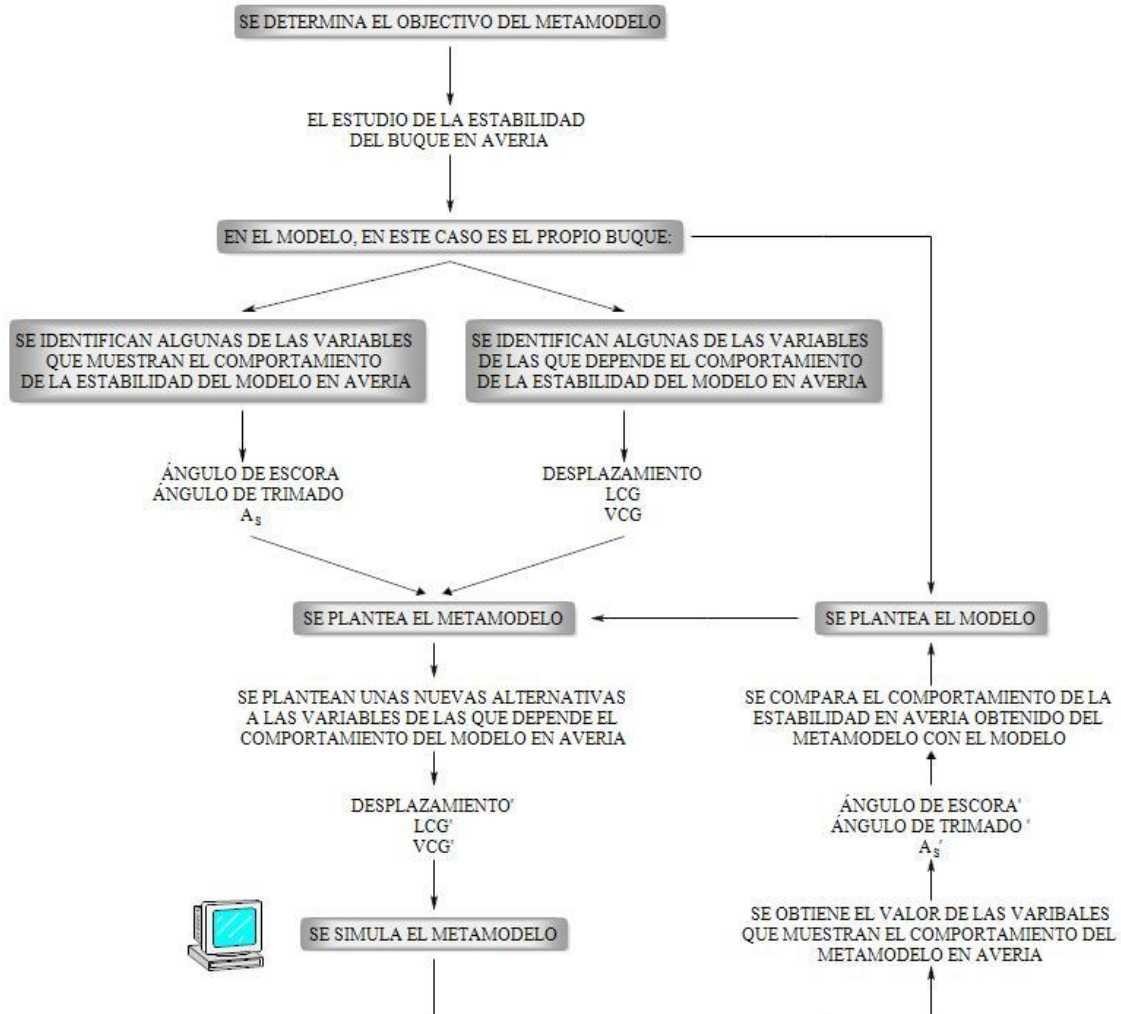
SE DETERMINA EL OBJECTIVO DEL METAMODELO

EL ESTUDIO DE LA ESTABILIDAD DEL BUQUE EN AVERIA

EN EL MODELO, EN ESTE CASO ES EL PROPIO BUQUE:

SE IDENTIFICAN ALGUNAS DE LAS VARIABLES QUE MUESTRAN EL COMPORTAMIENTO DE LA ESTABILIDAD DEL MODELO EN AVERIA

SE IDENTIFICAN ALGUNAS DE LAS VARIABLES DE LAS QUE DEPENDE EL COMPORTAMIENTO DE LA ESTABILIDAD DEL MODELO EN AVERIA

ÁNGULO DE ESCORA
ÁNGULO DE TRIMADO
$A_S$

DESPLAZAMIENTO
LCG
VCG

SE PLANTEA EL METAMODELO

SE PLANTEA EL MODELO

SE PLANTEAN UNAS NUEVAS ALTERNATIVAS A LAS VARIABLES DE LAS QUE DEPENDE EL COMPORTAMIENTO DEL MODELO EN AVERIA

SE COMPARA EL COMPORTAMIENTO DE LA ESTABILIDAD EN AVERIA OBTENIDO DEL METAMODELO CON EL MODELO

DESPLAZAMIENTO'
LCG'
VCG'

ÁNGULO DE ESCORA'
ÁNGULO DE TRIMADO '
$A_S'$

SE SIMULA EL METAMODELO

SE OBTIENE EL VALOR DE LAS VARIBALES QUE MUESTRAN EL COMPORTAMIENTO DEL METAMODELO EN AVERIA